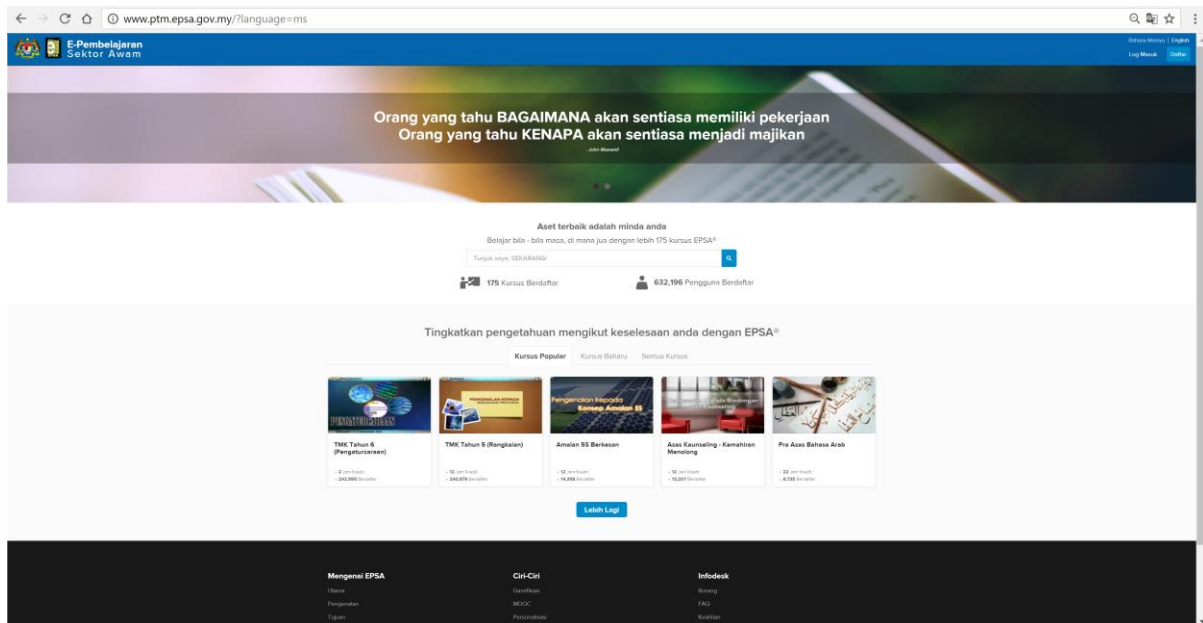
www.ptm.epsa.gov.my/?language=ms

E-Pembelajaran
Sektor Awam

Bahasa Melayu | English
Log Masuk Daftar

Orang yang tahu BAGAIMANA akan sentiasa memiliki pekerjaan
Orang yang tahu KENAPA akan sentiasa menjadi majikan
- John Maxwell

Aset terbaik adalah minda anda
Belajar bila - bila masa, di mana jua dengan lebih 175 kursus EPSA®

Tunjuk saya, SEKARANG!

175 Kursus Berdaftar
632,196 Pengguna Berdaftar

Tingkatkan pengetahuan mengikut keselesaan anda dengan EPSA®

Kursus Popular Kursus Baharu Semua Kursus

TMK Tahun 6 (Pengaturcaraan)
• 2 Jam Kredit
• 242,985 Berdaftar

TMK Tahun 5 (Rangkaian)
• 12 Jam Kredit
• 240,879 Berdaftar

Amalan 5S Berkesan
• 12 Jam Kredit
• 16,358 Berdaftar

Asas Kaunseling - Kemahiran Menolong
• 12 Jam Kredit
• 13,207 Berdaftar

Pra Asas Bahasa Arab
• 22 Jam Kredit
• 8,735 Berdaftar

Lebih Lagi

Mengenai EPSA
Utama
Pengenalan
Tujuan

Ciri-Ciri
Gamifikasi
MOOC
Personalisasi

Infodesk
Borang
FAQ
Kesilian